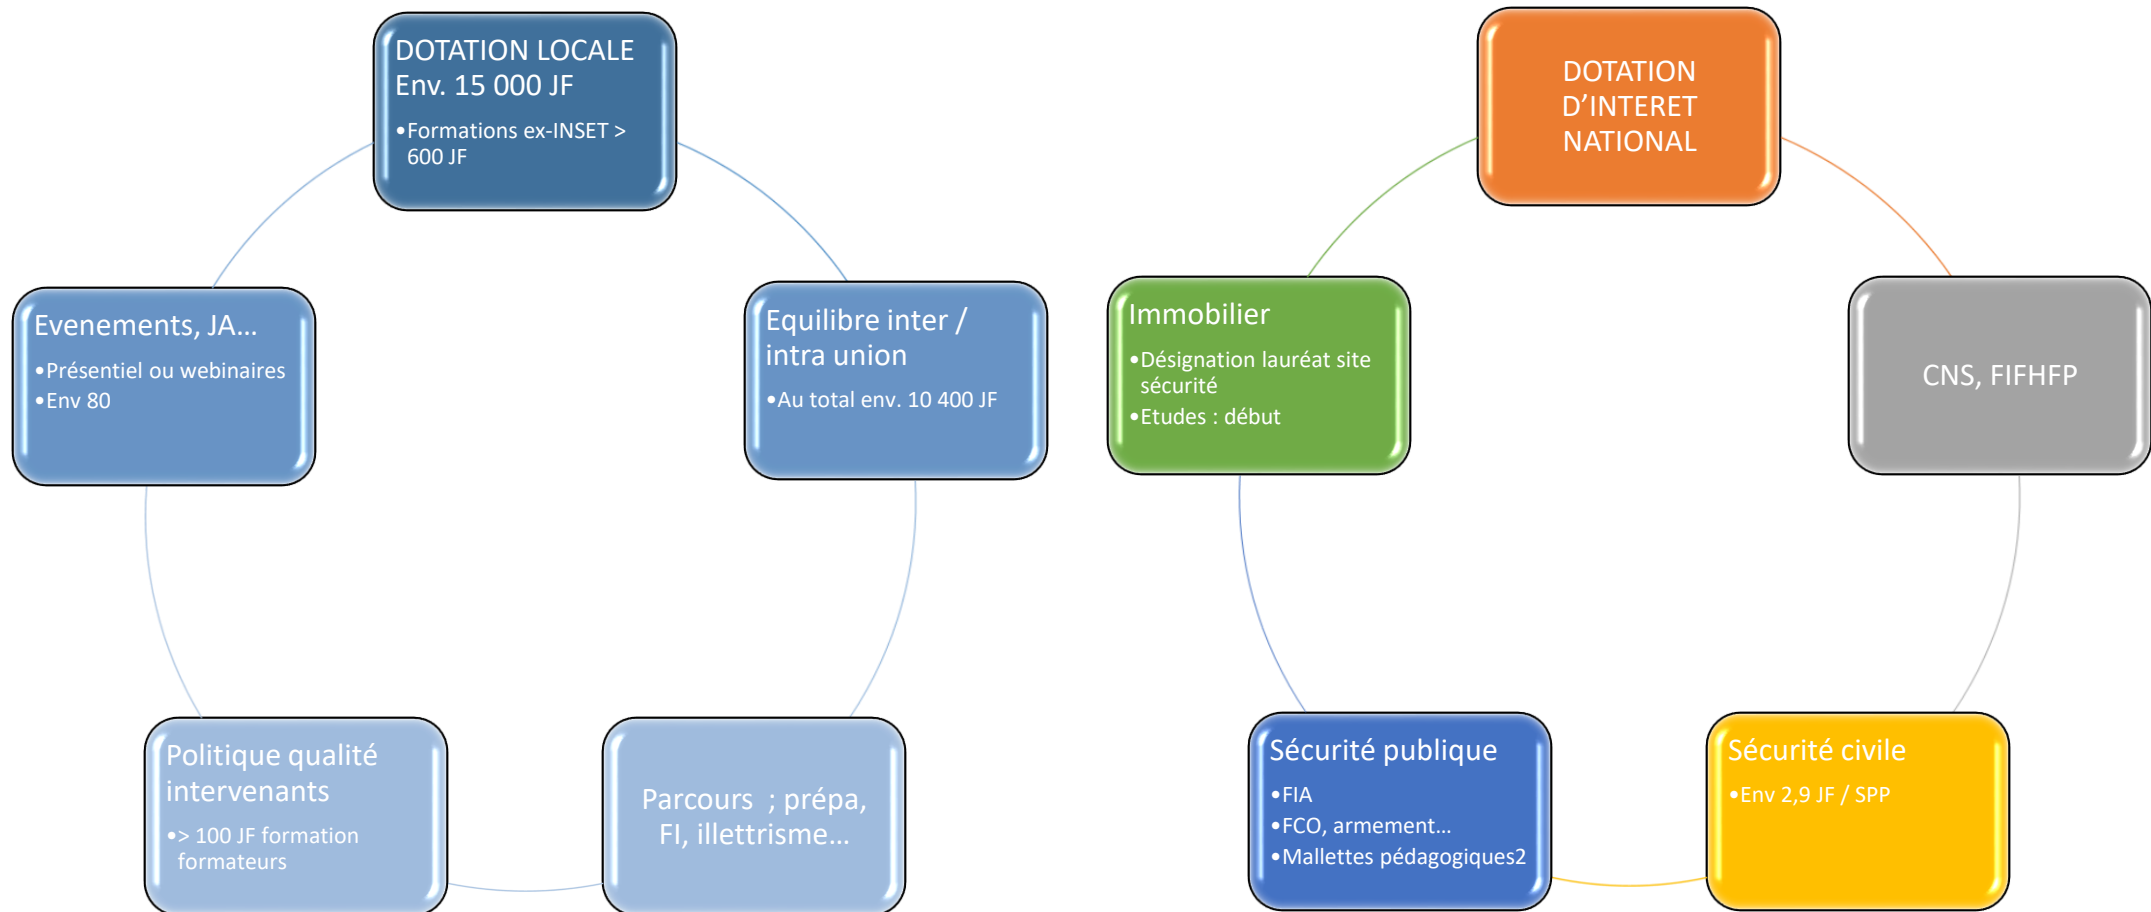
DOTATION LOCALE
Env. 15 000 JF

•Formations ex-INSET > 600 JF

Evenements, JA…

•Présentiel ou webinaires
•Env 80

Equilibre inter / intra union

•Au total env. 10 400 JF

Politique qualité intervenants

•> 100 JF formation formateurs

Parcours ; prépa, FI, illettrisme…

DOTATION D'INTERET NATIONAL

Immobilier

•Désignation lauréat site sécurité
•Etudes : début

CNS, FIFHFP

Sécurité publique

•FIA
•FCO, armement…
•Mallettes pédagogiques2

Sécurité civile

•Env 2,9 JF / SPP